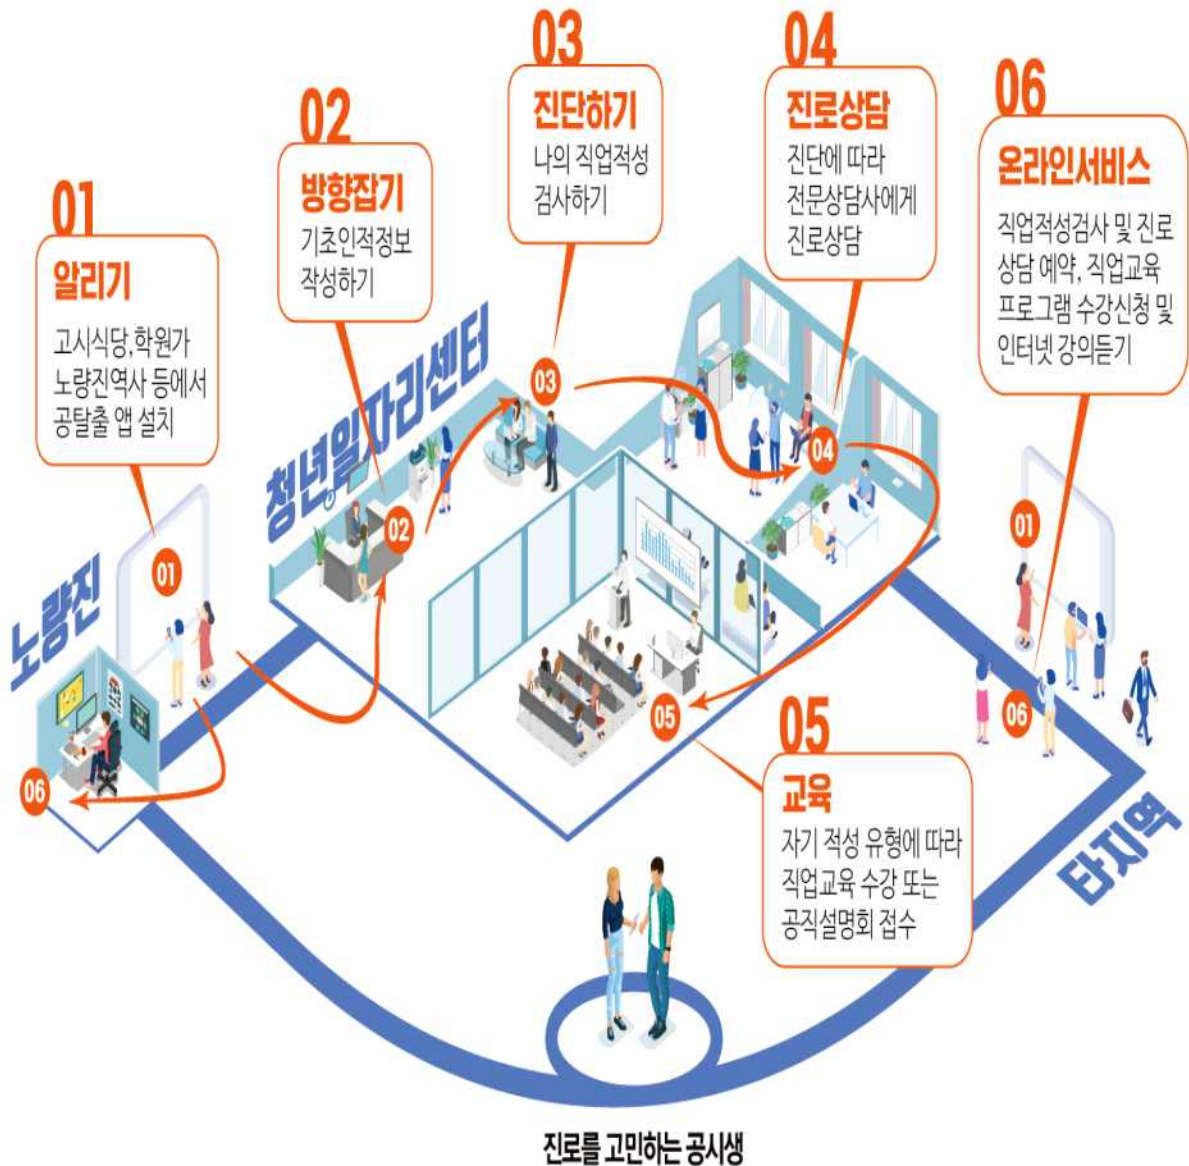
01
알리기
고시식당,학원가 노량진역사 등에서 공탈출 앱 설치

02
방향잡기
기초인적정보 작성하기

03
진단하기
나의 직업적성 검사하기

04
진로상담
진단에 따라 전문상담사에게 진로상담

06
온라인서비스
직업적성검사 및 진로 상담 예약, 직업교육 프로그램 수강신청 및 인터넷 강의듣기

청년일자리센터

노량진

03

02

04

01

01

06

06

05

05
교육
자기 적성 유형에 따라 직업교육 수강 또는 공직설명회 접수

타지역

진로를 고민하는 공시생